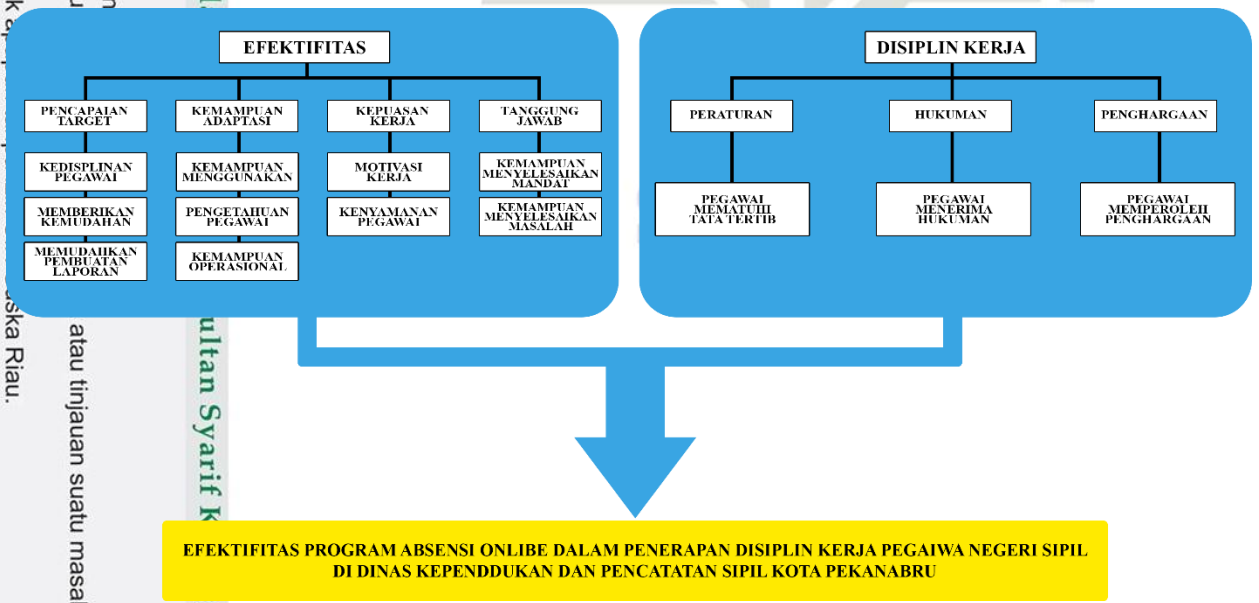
EFEKTIFITAS

PENCAPAIAN TARGET

KEDISPLINAN PEGAWAI

MEMBERIKAN KEMUDAHAN

MEMUDAHKAN PEMBUATAN LAPORAN

KEMAMPUAN ADAPTASI

KEMAMPUAN MENGGUNAKAN

PENGETAHUAN PEGAWAI

KEMAMPUAN OPERASIONAL

KEPUASAN KERJA

MOTIVASI KERJA

KENYAMANAN PEGAWAI

TANGGUNG JAWAB

KEMAMPUAN MENYELESAIKAN MANDAT

KEMAMPUAN MENYELESAIKAN MASALAH

DISIPLIN KERJA

PERATURAN

PEGAWAI MEMATUHI TATA TERTIB

HUKUMAN

PEGAWAI MENERIMA HUKUMAN

PENGHARGAAN

PEGAWAI MEMPEROLEH PENGHARGAAN

EFEKTIFITAS PROGRAM ABSENSI ONLIBE DALAM PENERAPAN DISIPLIN KERJA PEGAIWA NEGERI SIPIL DI DINAS KEPENDDUKAN DAN PENCATATAN SIPIL KOTA PEKANABRU

ska Riau.

atau tinjauan suatu masal

ultan Syarif K